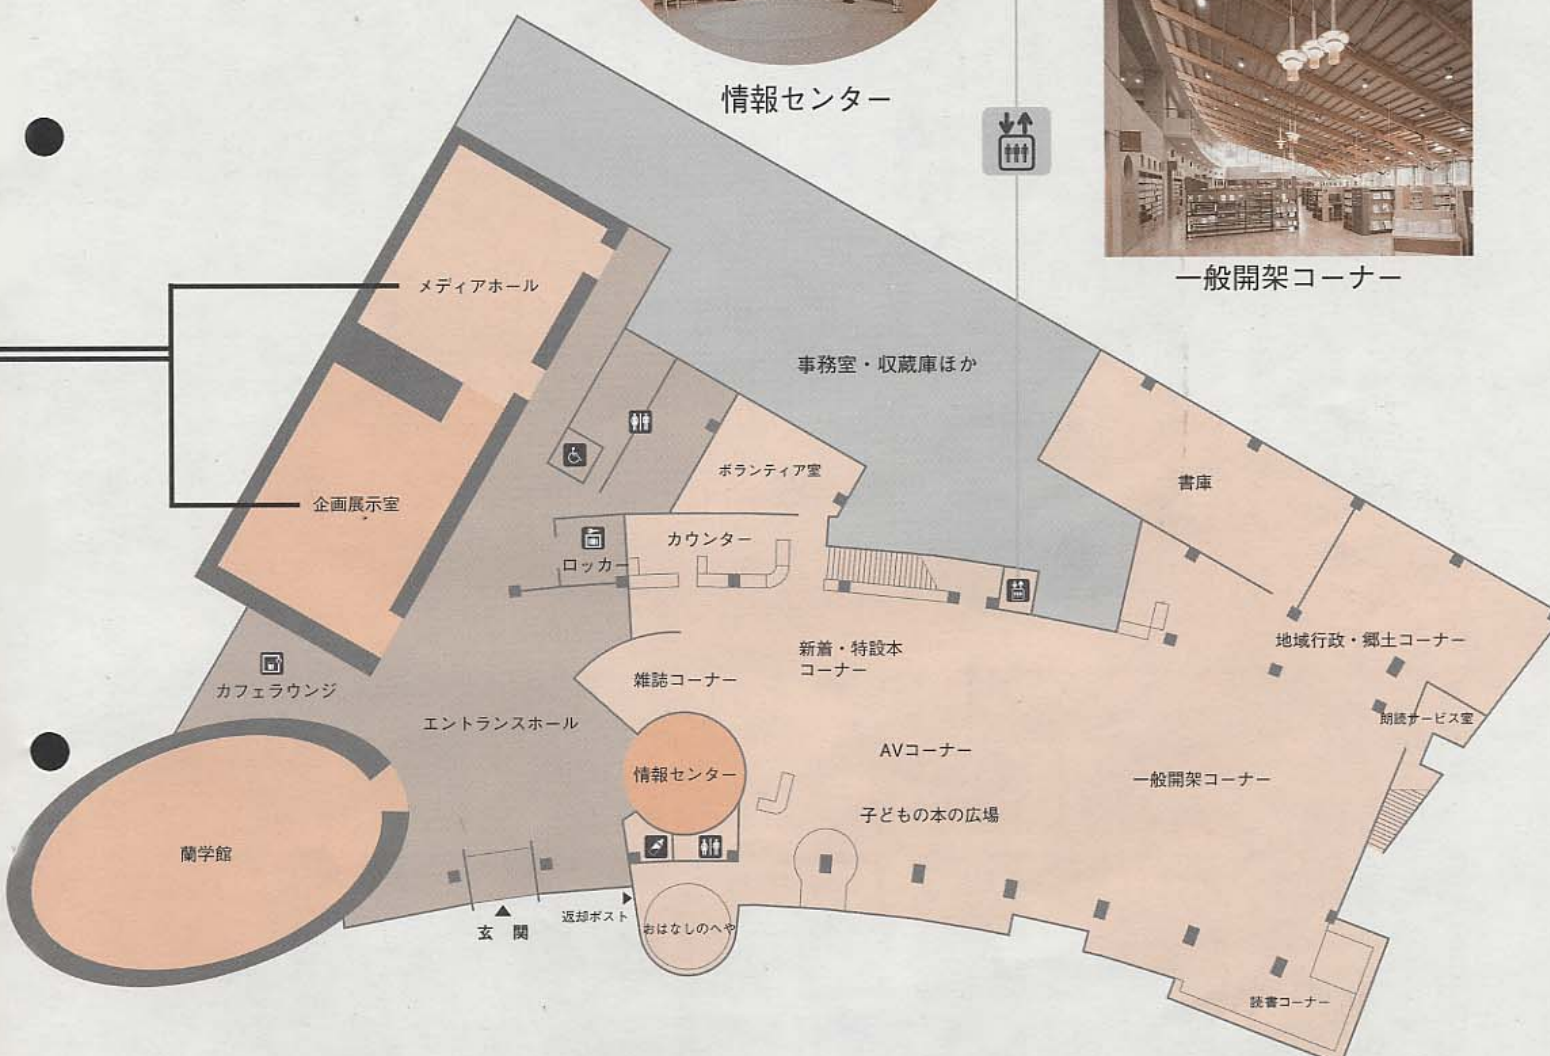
情報センター

一般開架コーナー

メディアホール

事務室・収蔵庫ほか

ボランティア室

書庫

企画展示室

カウンター

ロッカー

新着・特設本
コーナー

地域行政・郷土コーナー

雑誌コーナー

カフェラウンジ

朗読サービス室

エントランスホール

AVコーナー

情報センター

一般開架コーナー

子どもの本の広場

蘭学館

返却ポスト

玄関

おはなしのへや

読書コーナー